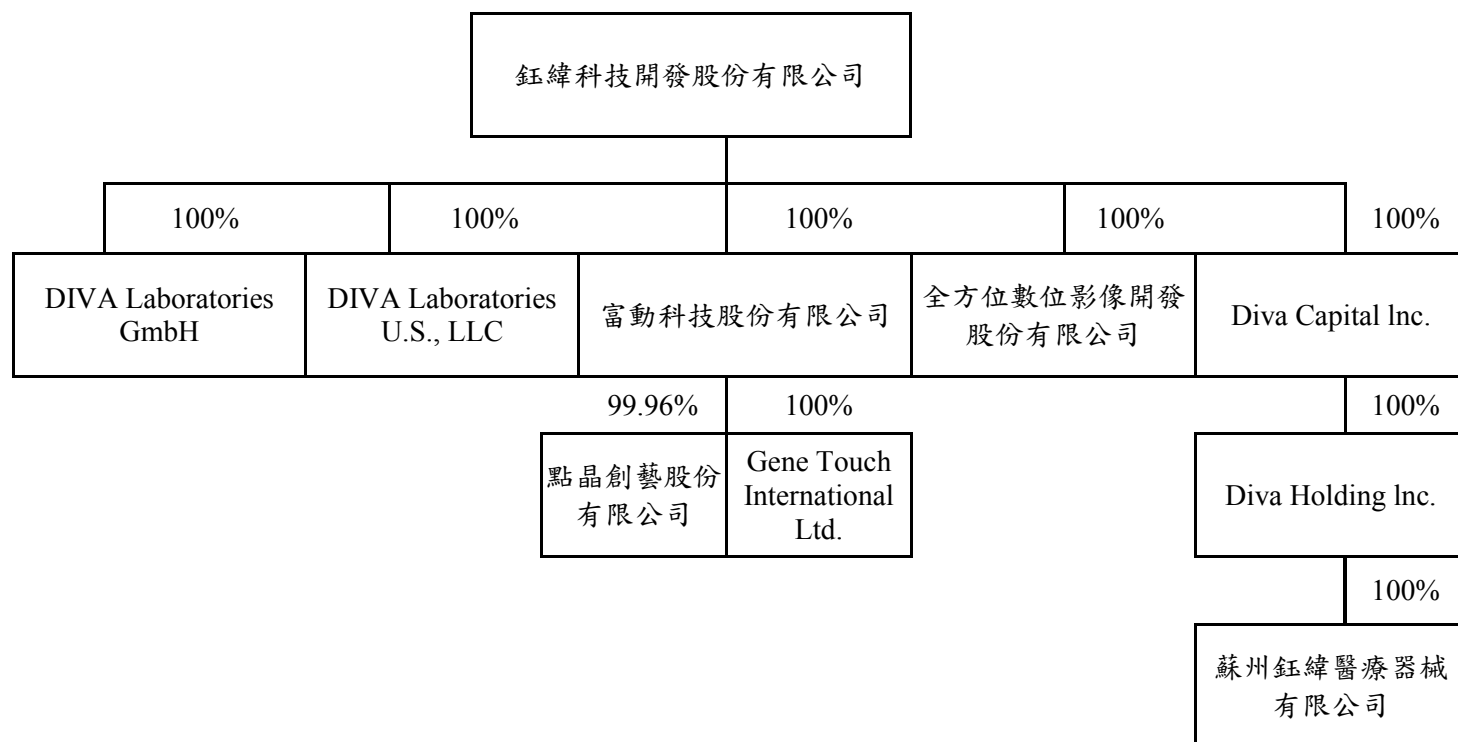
鈺緯科技開發股份有限公司

100%

DIVA Laboratories GmbH

100%

DIVA Laboratories U.S., LLC

100%

富動科技股份有限公司

99.96%

點晶創藝股份有限公司

100%

Gene Touch International Ltd.

100%

全方位數位影像開發股份有限公司

100%

Diva Capital lnc.

100%

Diva Holding lnc.

100%

蘇州鈺緯醫療器械有限公司